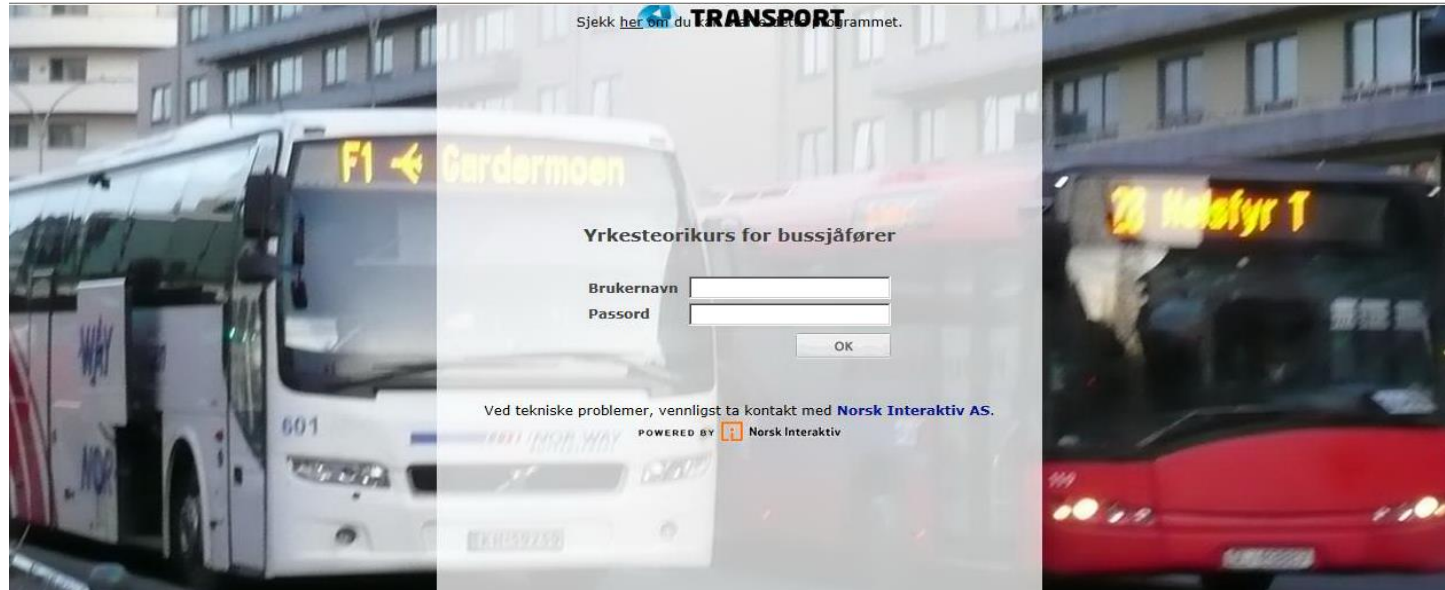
Sjekk her om du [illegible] TRANSPORT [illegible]grammet.

F1 ✈ Gardermoen

28 Helsfyr T

Yrkesteorikurs for bussjåfører

Brukernavn
Passord
OK

Ved tekniske problemer, vennligst ta kontakt med Norsk Interaktiv AS.

POWERED BY Norsk Interaktiv

601

NOR-WAY